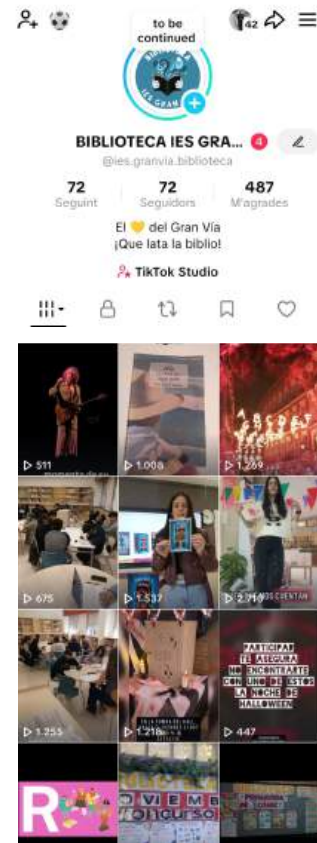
to be continued

42

BIBLIOTECA IES GRA... 4

@ies.granvia.biblioteca

72 Seguint
72 Seguidors
487 M'agrades

El 💛 del Gran Vía
¡Que lata la biblio!

TikTok Studio

▷ 511
▷ 1.008
▷ 1.269
▷ 675
▷ 1.537
▷ 2.719
▷ 1.255
▷ 1.218
PARTICIPA! TE ASEGURA NO ENCONTRARTE CON UNO DE ESTOS LA NOCHE DE HALLOWEEN
▷ 447

R
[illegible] V I E M B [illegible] ncurso